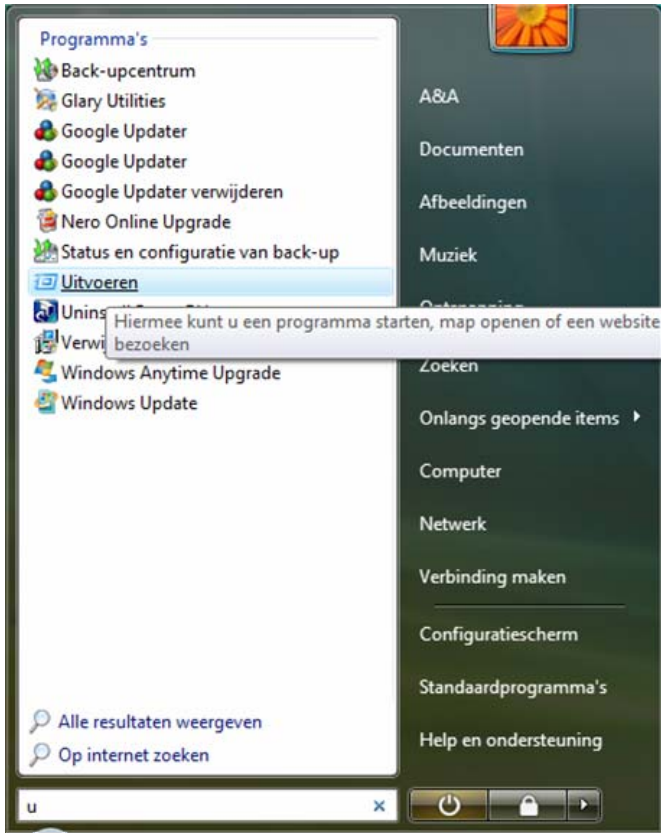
Programma's

Back-upcentrum

Glary Utilities

Google Updater

Google Updater

Google Updater verwijderen

Nero Online Upgrade

Status en configuratie van back-up

Uitvoeren

Unins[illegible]

Verwi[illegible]

Hiermee kunt u een programma starten, map openen of een website bezoeken

Windows Anytime Upgrade

Windows Update

Alle resultaten weergeven

Op internet zoeken

u

A&A

Documenten

Afbeeldingen

Muziek

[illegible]

Zoeken

Onlangs geopende items

Computer

Netwerk

Verbinding maken

Configuratiescherm

Standaardprogramma's

Help en ondersteuning